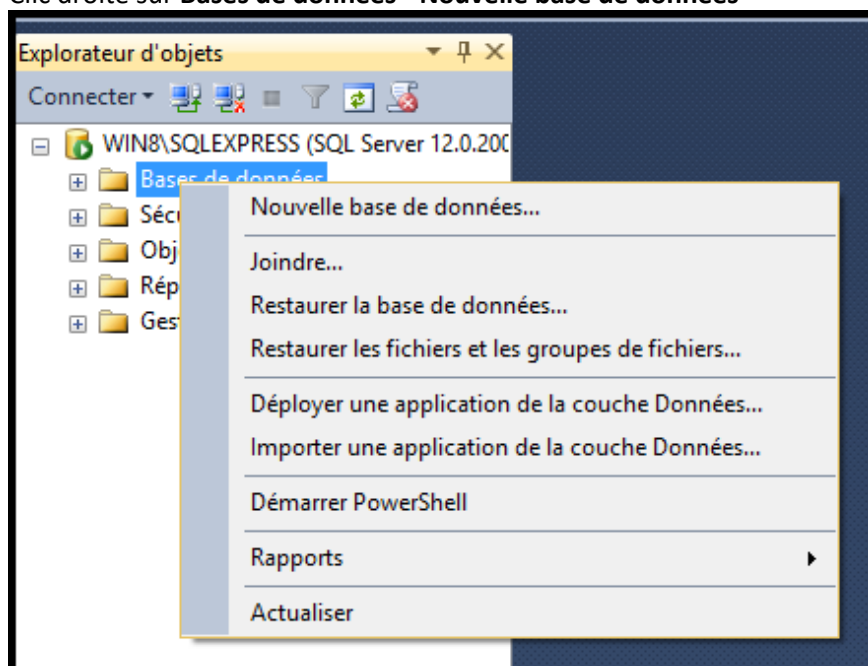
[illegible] droite sur **Bases de données – Nouvelle base de données**

Explorateur d'objets

Connecter

WIN8\SQLEXPRESS (SQL Server 12.0.20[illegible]

Bases de données

Sécu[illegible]

Obj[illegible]

Rép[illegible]

Ges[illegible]

Nouvelle base de données...

Joindre...

Restaurer la base de données...

Restaurer les fichiers et les groupes de fichiers...

Déployer une application de la couche Données...

Importer une application de la couche Données...

Démarrer PowerShell

Rapports

Actualiser